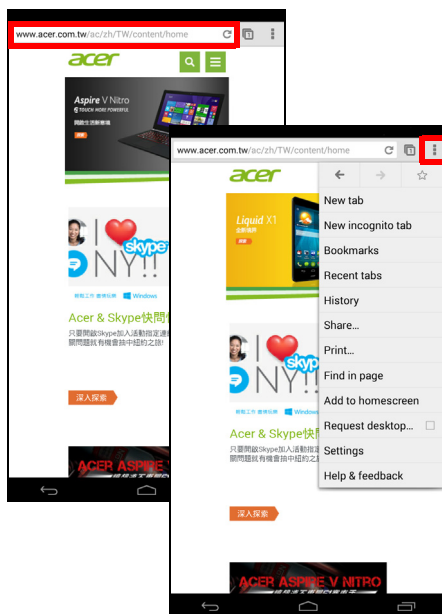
www.acer.com.tw/ac/zh/TW/content/home

acer

Aspire V Nitro
TOUCH MORE POWERFUL
開啟生活新體驗

I ❤ skype NY!!

Windows

Acer & Skype快閃

只要開啟Skype加入活動指定通
關問題就有機會抽中紐約之旅!

深入探索

ACER ASPIRE

www.acer.com.tw/ac/zh/TW/content/home

acer

Liquid X1

I ❤ skype NY!!

Windows

Acer & Skype快閃

只要開啟Skype加入活動指定通
關問題就有機會抽中紐約之旅!

深入探索

ACER ASPIRE V NITRO

New tab
New incognito tab
Bookmarks
Recent tabs
History
Share...
Print...
Find in page
Add to homescreen
Request desktop...
Settings
Help & feedback